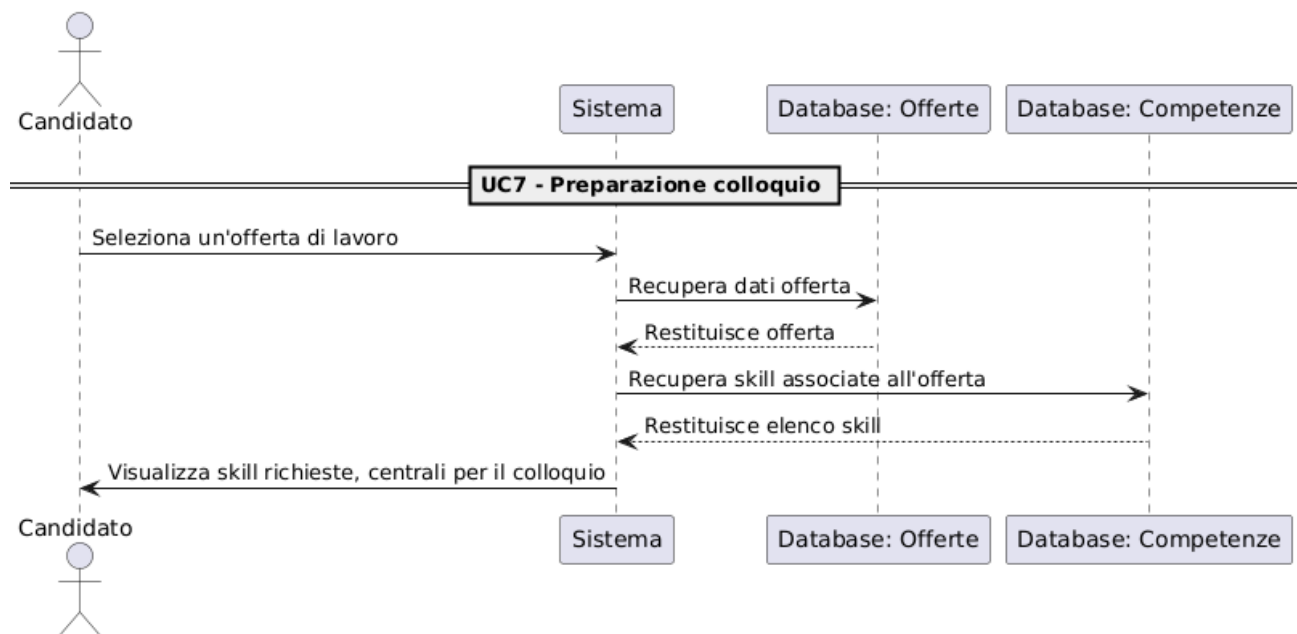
Candidato

Sistema

Database: Offerte

Database: Competenze

UC7 - Preparazione colloquio

Seleziona un'offerta di lavoro

Recupera dati offerta

Restituisce offerta

Recupera skill associate all'offerta

Restituisce elenco skill

Visualizza skill richieste, centrali per il colloquio

Candidato

Sistema

Database: Offerte

Database: Competenze